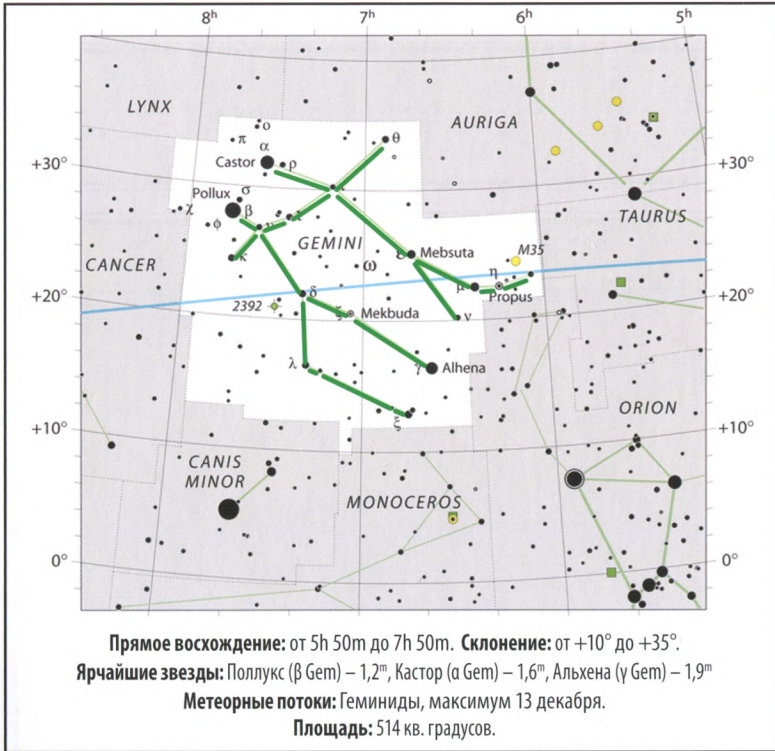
$8^h$ $7^h$ $6^h$ $5^h$

LYNX

AURIGA

+30°

Castor α ο π ρ θ

Pollux σ β χ υ φ κ

TAURUS

GEMINI

CANCER

ε Mebsuta

M35

η

ω

μ Propus

+20°

2392

δ

ζ Mekbuda

ν

λ

γ Alhena

ORION

+10°

ξ

CANIS MINOR

MONOCEROS

0°

**Прямое восхождение:** от 5h 50m до 7h 50m. **Склонение:** от +10° до +35°.

**Ярчайшие звезды:** Поллукс (β Gem) – $1,2^m$, Кастор (α Gem) – $1,6^m$, Альхена (γ Gem) – $1,9^m$

**Метеорные потоки:** Геминиды, максимум 13 декабря.

**Площадь:** 514 кв. градусов.